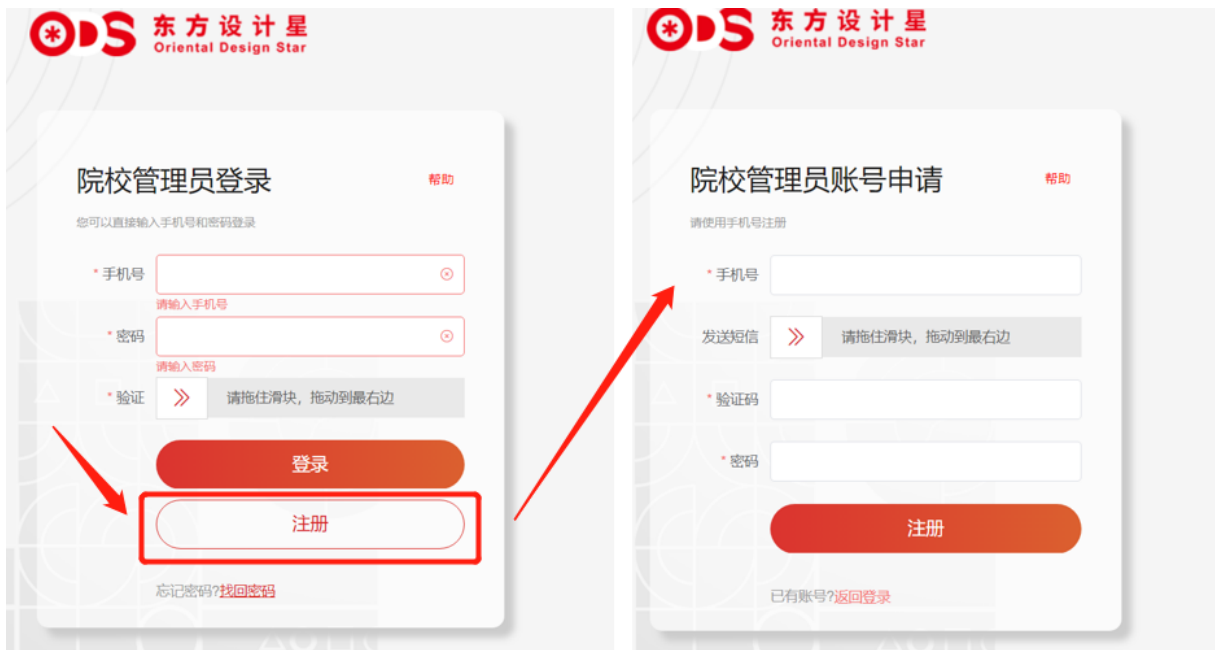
ODS 东方设计星
Oriental Design Star

院校管理员登录
帮助
您可以直接输入手机号和密码登录

* 手机号
请输入手机号
* 密码
请输入密码
* 验证
请拖住滑块，拖动到最右边

登录
注册
忘记密码?找回密码

ODS 东方设计星
Oriental Design Star

院校管理员账号申请
帮助
请使用手机号注册

* 手机号
发送短信
请拖住滑块，拖动到最右边
* 验证码
* 密码

注册
已有账号?返回登录